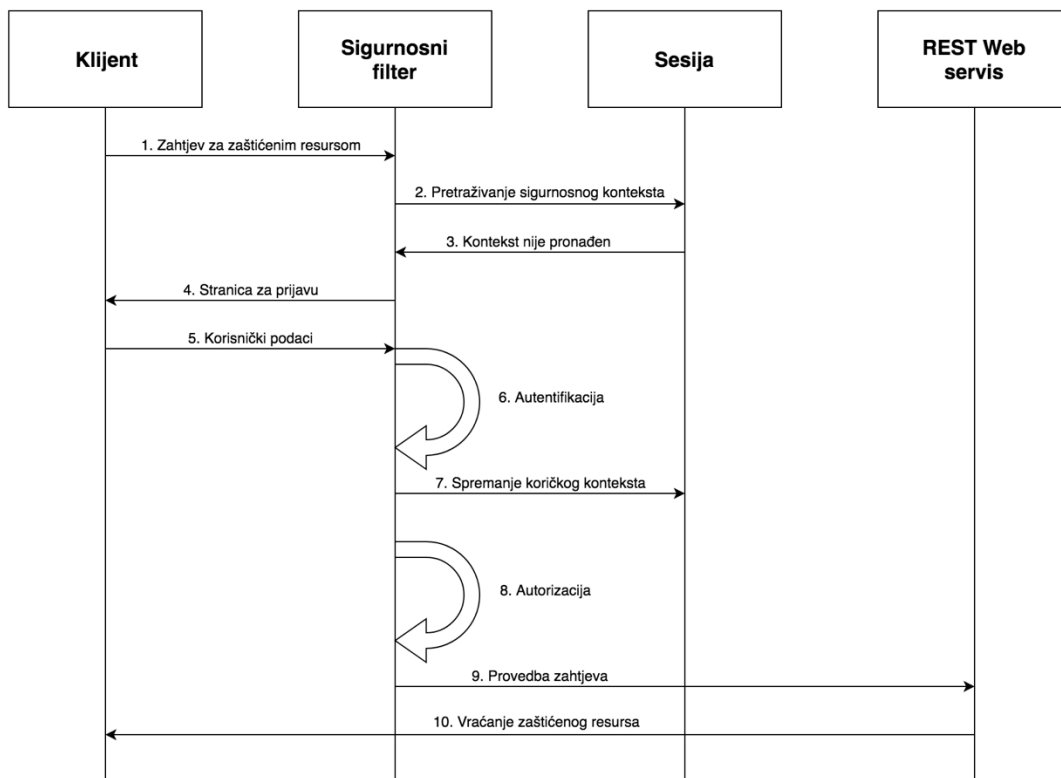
Klijent

Sigurnosni filter

Sesija

REST Web servis

1. Zahtjev za zaštićenim resursom

2. Pretraživanje sigurnosnog konteksta

3. Kontekst nije pronađen

4. Stranica za prijavu

5. Korisnički podaci

6. Autentifikacija

7. Spremanje koričkog konteksta

8. Autorizacija

9. Provedba zahtjeva

10. Vraćanje zaštićenog resursa